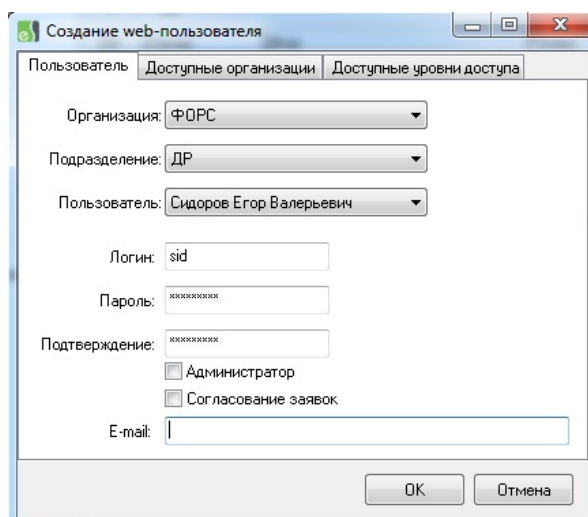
Создание web-пользователя

Пользователь | Доступные организации | Доступные уровни доступа

Организация: ФОРС

Подразделение: ДР

Пользователь: Сидоров Егор Валерьевич

Логин: sid

Пароль: *********

Подтверждение: *********

Администратор

Согласование заявок

E-mail:

OK

Отмена